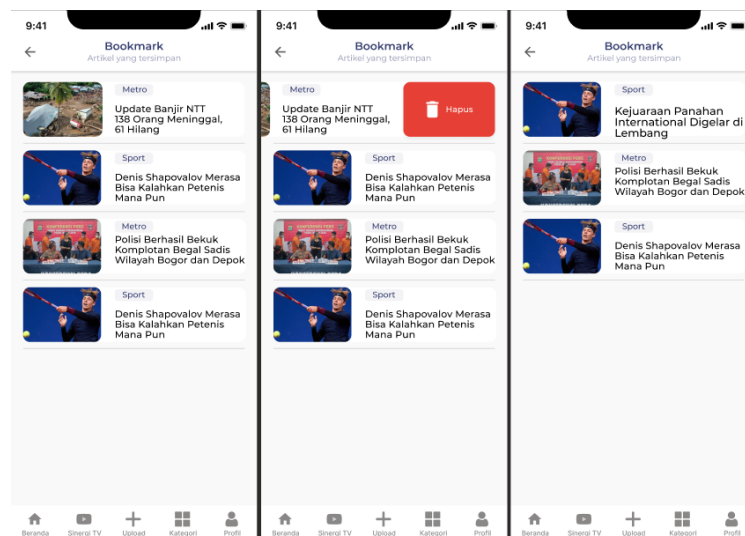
9:41

Bookmark
Artikel yang tersimpan

Metro
Update Banjir NTT 138 Orang Meninggal, 61 Hilang

Sport
Denis Shapovalov Merasa Bisa Kalahkan Petenis Mana Pun

Metro
Polisi Berhasil Bekuk Komplotan Begal Sadis Wilayah Bogor dan Depok

Sport
Denis Shapovalov Merasa Bisa Kalahkan Petenis Mana Pun

Beranda Sinergi TV Upload Kategori Profil

9:41

Bookmark
Artikel yang tersimpan

Metro
Update Banjir NTT 138 Orang Meninggal, 61 Hilang

Hapus

Sport
Denis Shapovalov Merasa Bisa Kalahkan Petenis Mana Pun

Metro
Polisi Berhasil Bekuk Komplotan Begal Sadis Wilayah Bogor dan Depok

Sport
Denis Shapovalov Merasa Bisa Kalahkan Petenis Mana Pun

Beranda Sinergi TV Upload Kategori Profil

9:41

Bookmark
Artikel yang tersimpan

Sport
Kejuaraan Panahan International Digelar di Lembang

Metro
Polisi Berhasil Bekuk Komplotan Begal Sadis Wilayah Bogor dan Depok

Sport
Denis Shapovalov Merasa Bisa Kalahkan Petenis Mana Pun

Beranda Sinergi TV Upload Kategori Profil